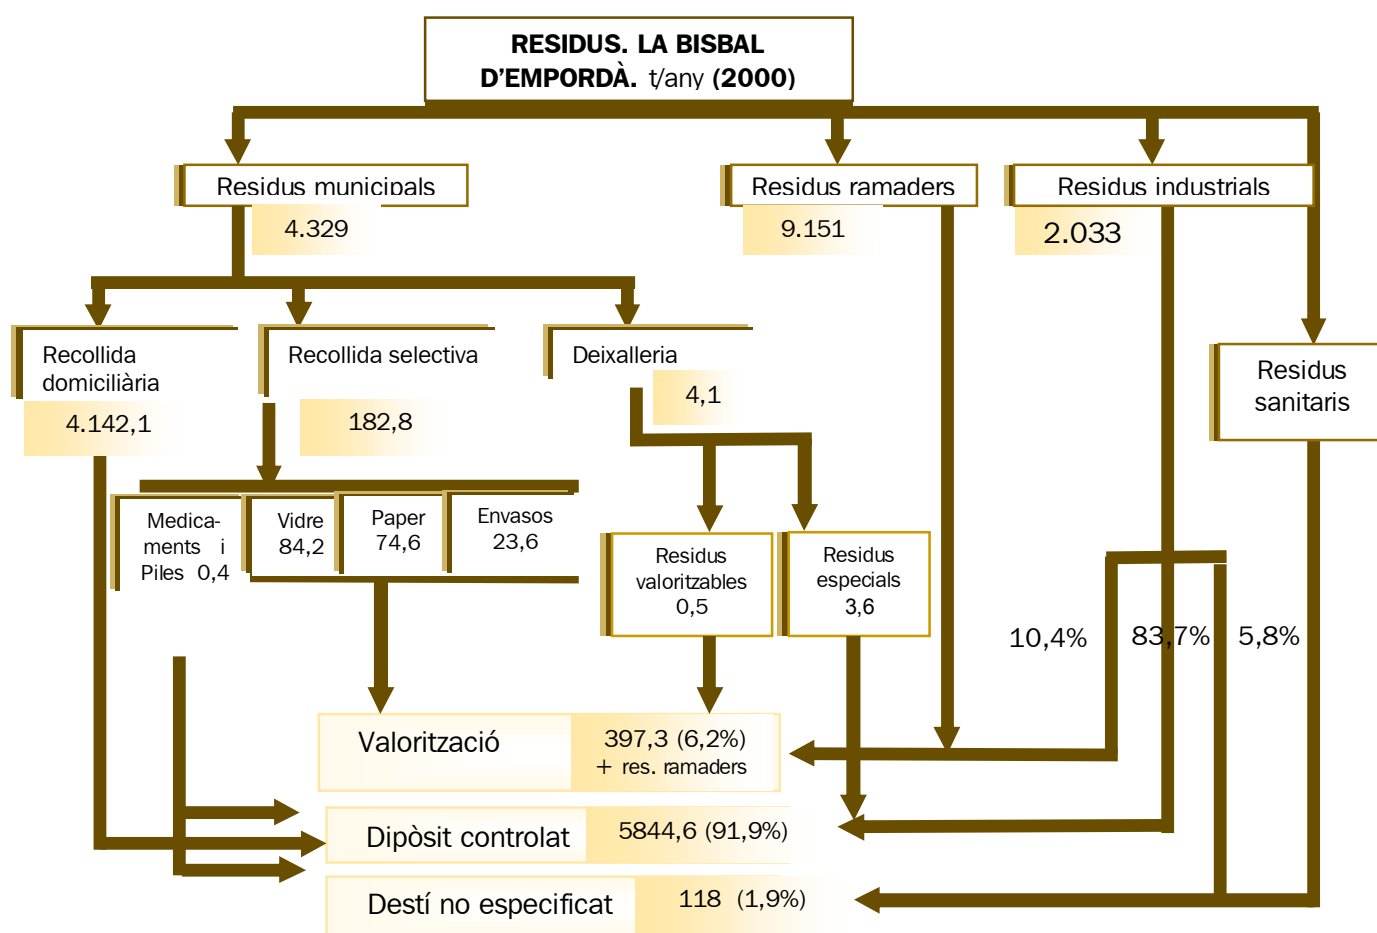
RESIDUS. LA BISBAL D'EMPORDÀ. t/any (2000)

Residus municipals
4.329

Residus ramaders
9.151

Residus industrials
2.033

Recollida domiciliària
4.142,1

Recollida selectiva
182,8

Deixalleria
4,1

Residus sanitaris

Medicaments i Piles 0,4

Vidre 84,2

Paper 74,6

Envasos 23,6

Residus valoritzables 0,5

Residus especials 3,6

10,4%

83,7%

5,8%

Valorització
397,3 (6,2%) + res. ramaders

Dipòsit controlat
5844,6 (91,9%)

Destí no especificat
118 (1,9%)